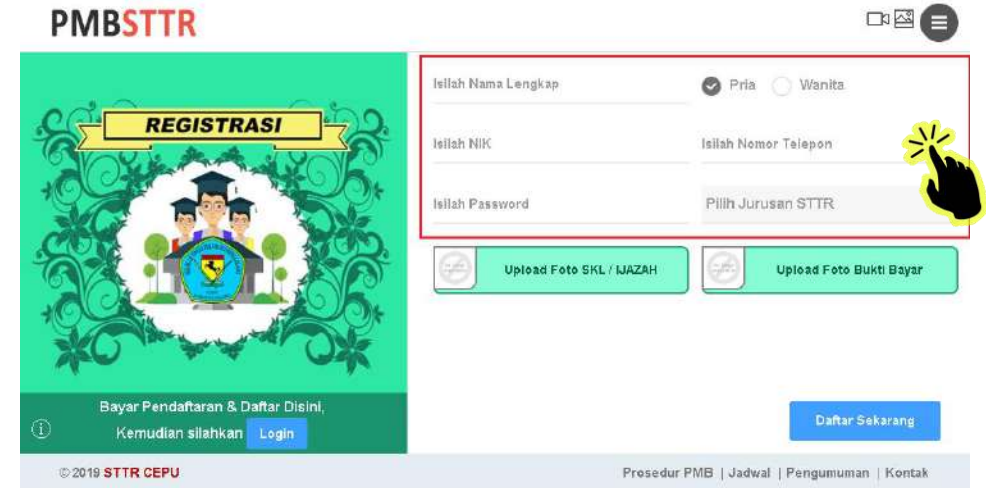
PMBSTTR

REGISTRASI

Bayar Pendaftaran & Daftar Disini, Kemudian silahkan Login

Isilah Nama Lengkap

Pria Wanita

Isilah NIK

Isilah Nomor Telepon

Isilah Password

Pilih Jurusan STTR

Upload Foto SKL / IJAZAH

Upload Foto Bukti Bayar

Daftar Sekarang

© 2019 STTR CEPU

Prosedur PMB | Jadwal | Pengumuman | Kontak